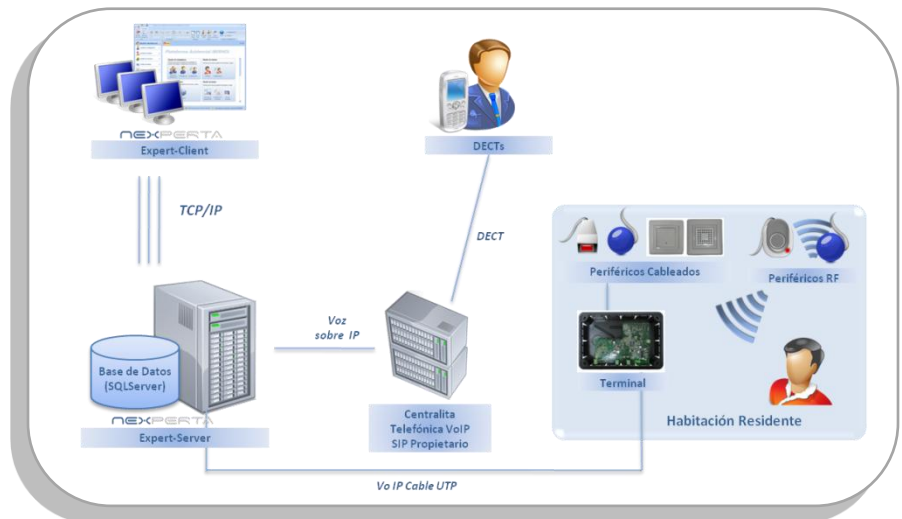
nexperta
Expert-Client

DECTs

TCP/IP

DECT

Periféricos Cableados

Periféricos RF

Voz sobre IP

Base de Datos (SQLServer)

nexperta
Expert-Server

Centralita Telefónica VoIP SIP Propietario

Terminal

Habitación Residente

Vo IP Cable UTP